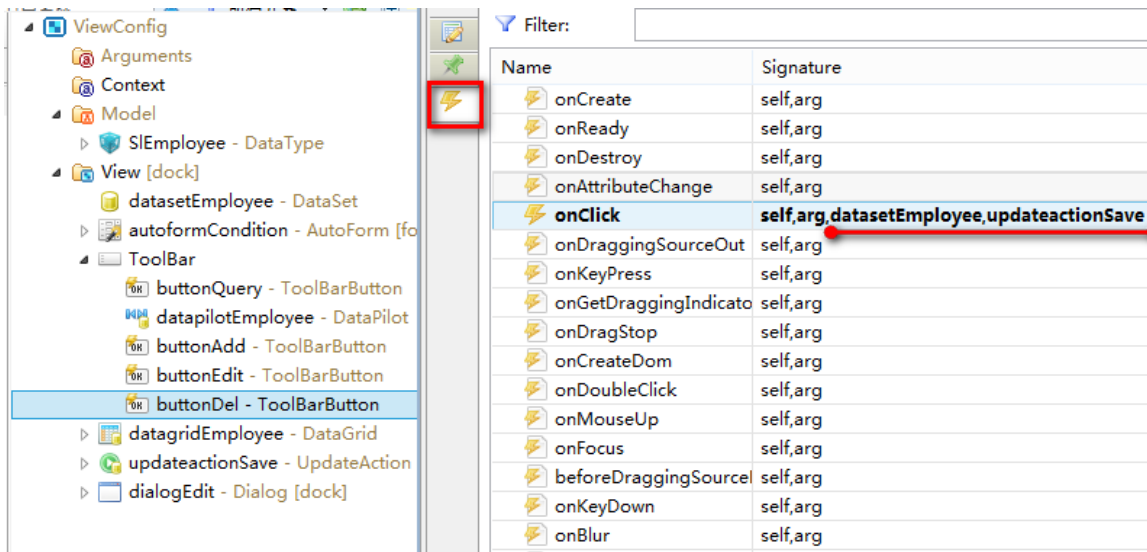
ViewConfig
Arguments
Context
Model
SlEmployee - DataType
View [dock]
datasetEmployee - DataSet
autoformCondition - AutoForm [fo
ToolBar
buttonQuery - ToolBarButton
datapilotEmployee - DataPilot
buttonAdd - ToolBarButton
buttonEdit - ToolBarButton
buttonDel - ToolBarButton
datagridEmployee - DataGrid
updateactionSave - UpdateAction
dialogEdit - Dialog [dock]

Filter:

| Name | Signature |
|---|---|
| onCreate | self,arg |
| onReady | self,arg |
| onDestroy | self,arg |
| onAttributeChange | self,arg |
| onClick | self,arg,datasetEmployee,updateactionSave |
| onDraggingSourceOut | self,arg |
| onKeyPress | self,arg |
| onGetDraggingIndicato | self,arg |
| onDragStop | self,arg |
| onCreateDom | self,arg |
| onDoubleClick | self,arg |
| onMouseUp | self,arg |
| onFocus | self,arg |
| beforeDraggingSourcel | self,arg |
| onKeyDown | self,arg |
| onBlur | self,arg |